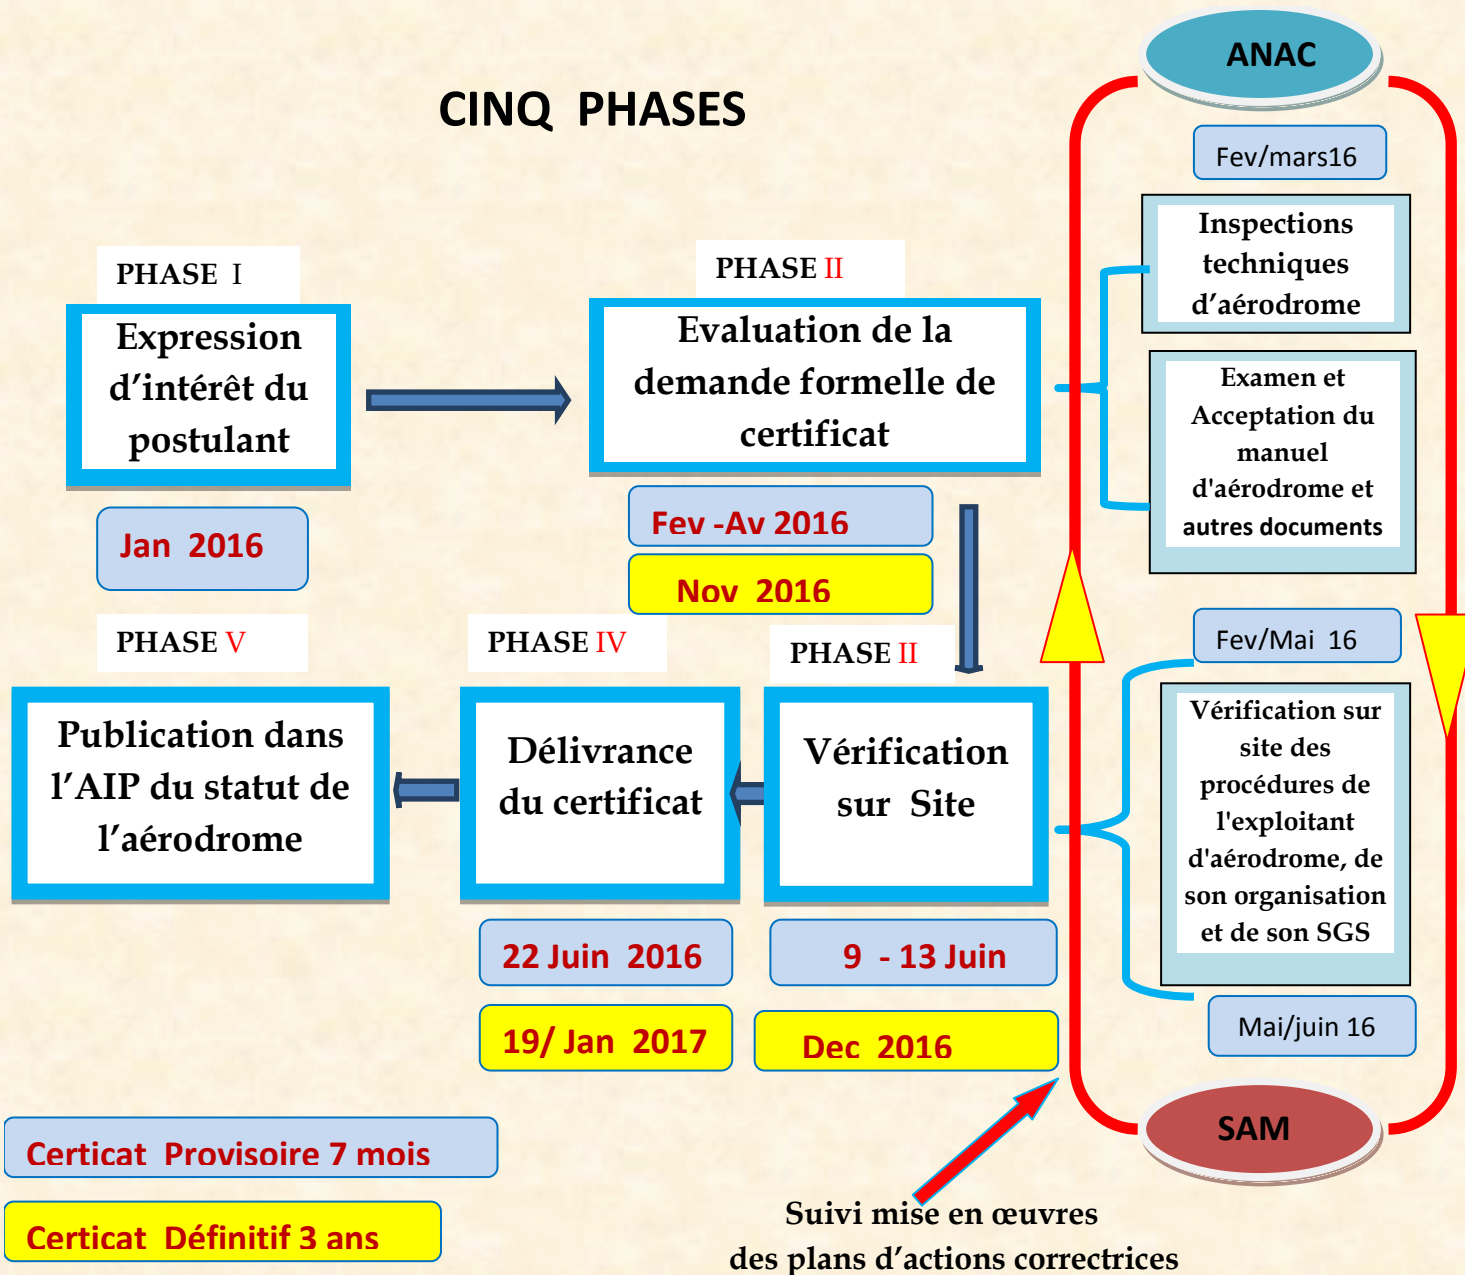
CINQ PHASES

ANAC

Fev/mars16

Inspections techniques d'aérodrome

Examen et Acceptation du manuel d'aérodrome et autres documents

PHASE I

Expression d'intérêt du postulant

Jan 2016

PHASE II

Evaluation de la demande formelle de certificat

Fev -Av 2016

Nov 2016

Fev/Mai 16

Vérification sur site des procédures de l'exploitant d'aérodrome, de son organisation et de son SGS

Mai/juin 16

PHASE V

Publication dans l'AIP du statut de l'aérodrome

PHASE IV

Délivrance du certificat

22 Juin 2016

19/ Jan 2017

PHASE II

Vérification sur Site

9 - 13 Juin

Dec 2016

SAM

Certicat Provisoire 7 mois

Certicat Définitif 3 ans

Suivi mise en œuvres des plans d'actions correctrices